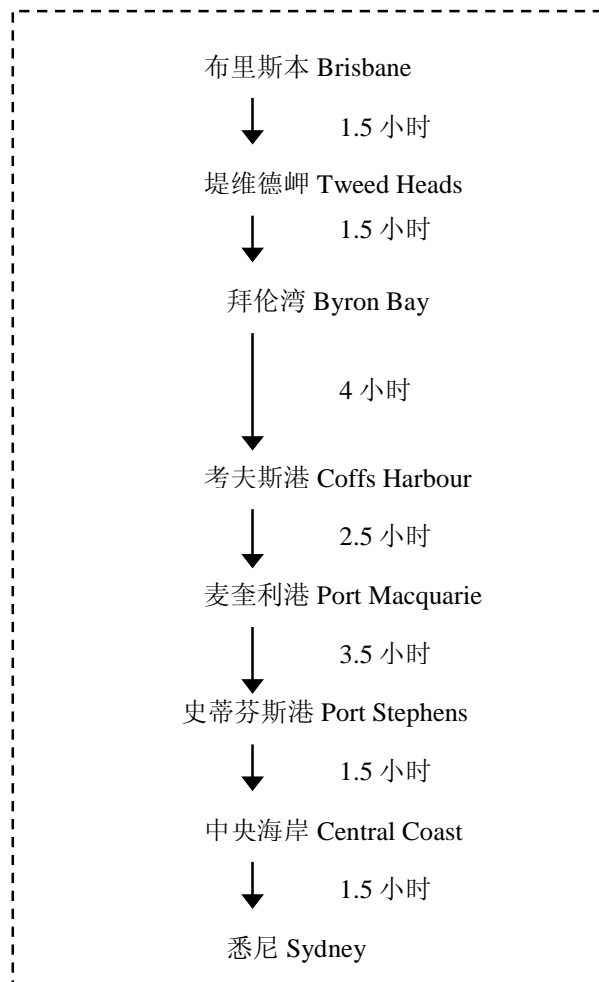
布里斯本 Brisbane

1.5 小时

堤维德岬 Tweed Heads

1.5 小时

拜伦湾 Byron Bay

4 小时

考夫斯港 Coffs Harbour

2.5 小时

麦奎利港 Port Macquarie

3.5 小时

史蒂芬斯港 Port Stephens

1.5 小时

中央海岸 Central Coast

1.5 小时

悉尼 Sydney